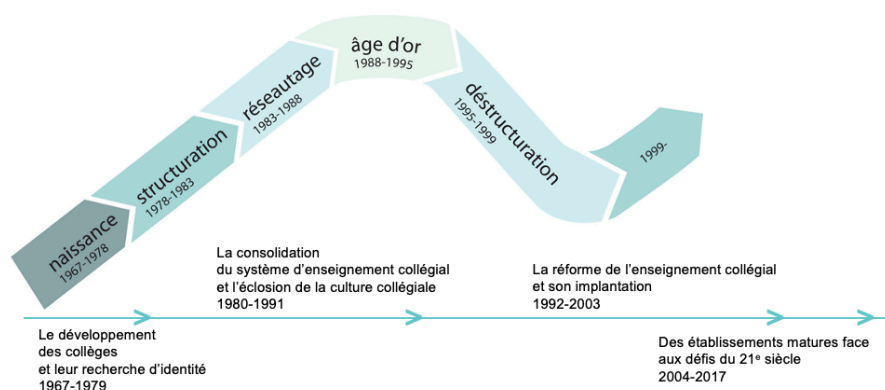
naissance
1967-1978

structuration
1978-1983

réseautage
1983-1988

âge d'or
1988-1995

déstructuration
1995-1999

1999-

La consolidation du système d'enseignement collégial et l'éclosion de la culture collégiale
1980-1991

La réforme de l'enseignement collégial et son implantation
1992-2003

Le développement des collèges et leur recherche d'identité
1967-1979

Des établissements matures face aux défis du 21$^{e}$ siècle
2004-2017